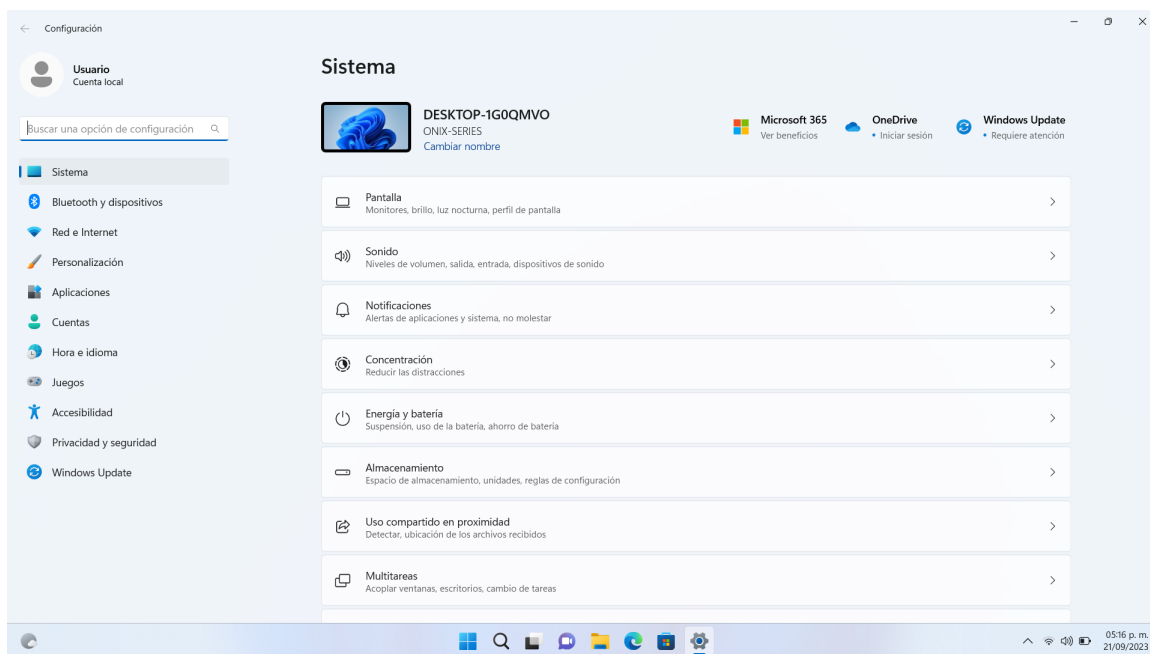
Configuración

Usuario
Cuenta local

Buscar una opción de configuración

Sistema
Bluetooth y dispositivos
Red e Internet
Personalización
Aplicaciones
Cuentas
Hora e idioma
Juegos
Accesibilidad
Privacidad y seguridad
Windows Update

Sistema

DESKTOP-1G0QMVO
ONIX-SERIES
Cambiar nombre

Microsoft 365
Ver beneficios

OneDrive
• Iniciar sesión

Windows Update
• Requiere atención

Pantalla
Monitores, brillo, luz nocturna, perfil de pantalla

Sonido
Niveles de volumen, salida, entrada, dispositivos de sonido

Notificaciones
Alertas de aplicaciones y sistema, no molestar

Concentración
Reducir las distracciones

Energía y batería
Suspensión, uso de la batería, ahorro de batería

Almacenamiento
Espacio de almacenamiento, unidades, reglas de configuración

Uso compartido en proximidad
Detectar, ubicación de los archivos recibidos

Multitareas
Acoplar ventanas, escritorios, cambio de tareas

05:16 p. m.
21/09/2023